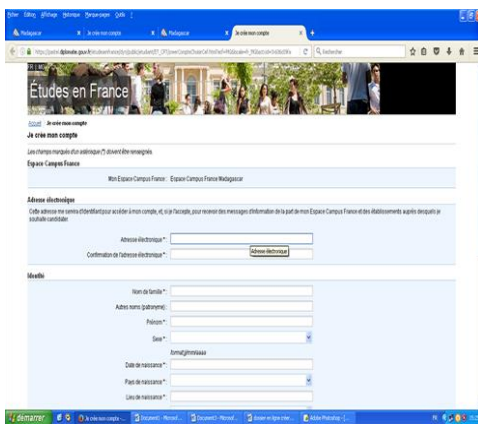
Fichier Édition Affichage Historique Marque-pages Outils ?

Madagascar | Je crée mon compte | Madagascar | Je crée mon compte

https://pastel.diplomatie.gouv.fr/etudesenfrance/dyn/public/authentification/creerCompte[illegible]

Rechercher

Études en France

Accueil > Je crée mon compte

Je crée mon compte

Les champs marqués d'un astérisque (*) doivent être renseignés.

Espace Campus France

Mon Espace Campus France : Espace Campus France Madagascar

Adresse électronique

Cette adresse me servira d'identifiant pour accéder à mon compte, et, si je l'accepte, pour recevoir des messages d'information de la part de mon Espace Campus France et des établissements auprès desquels je souhaite candidater.

Adresse électronique * :

Confirmation de l'adresse électronique * :

Adresse électronique

Identité

Nom de famille * :

Autres noms (patronyme) :

Prénom * :

Sexe * :

format jj/mm/aaaa

Date de naissance * :

Pays de naissance * :

Lieu de naissance * :

démarrer | Je crée mon compte - ... | Document1 - Microsof... | Document3 - Microsof... | dossier en ligne crée... | Adobe Photoshop - [...

FR